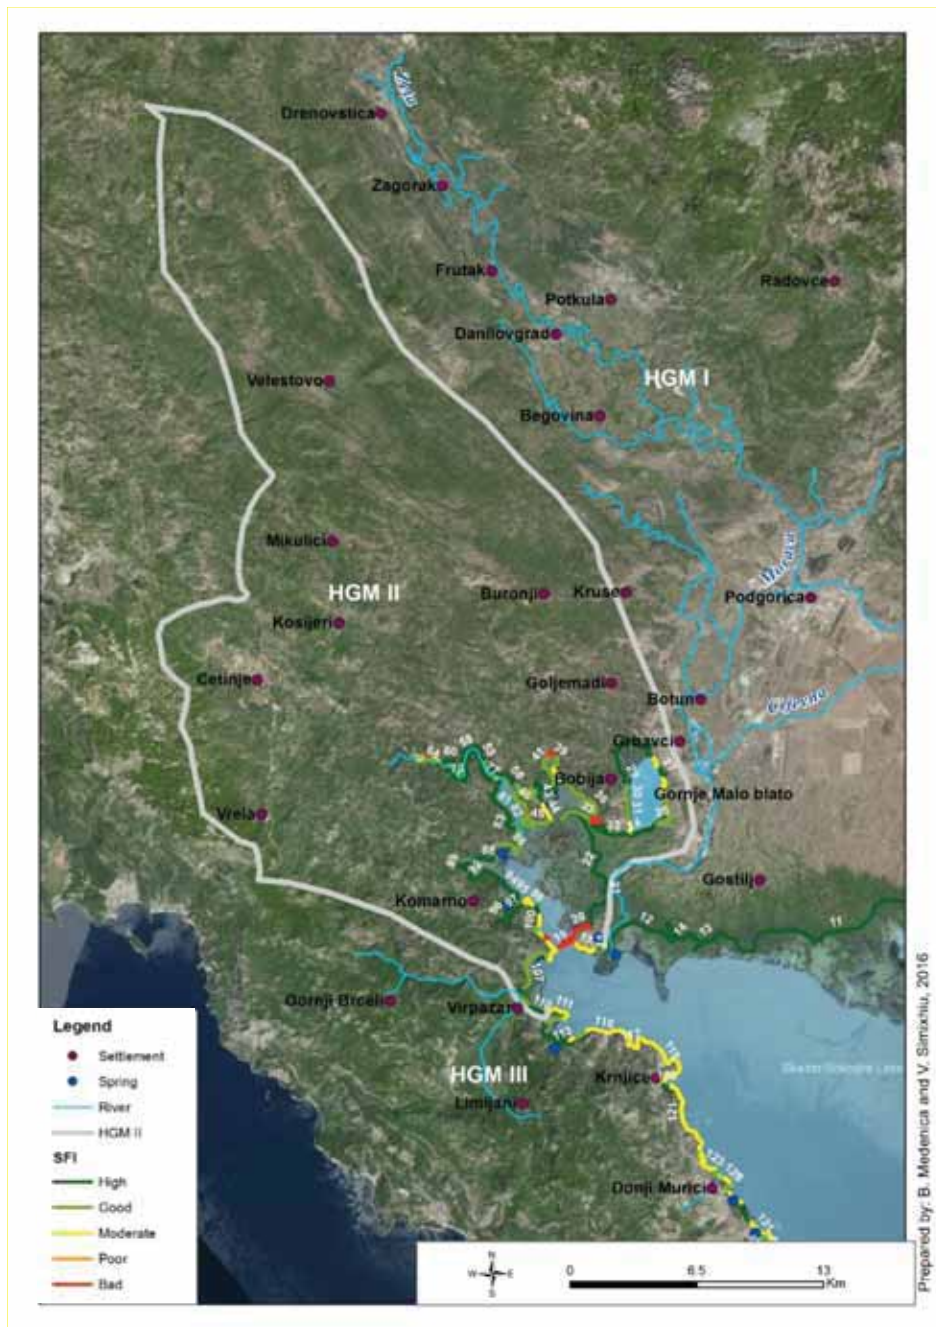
Zeta

Drenovstica

Zagorak

Frutak

Potkula

Radovce

Danilovgrad

HGM I

Velestovo

Begovina

Morača

Mikulici

HGM II

Buronji

Kruse

Podgorica

Kosijeri

Cetinje

Goljemadi

Botun

Cijevna

Grbavci

Bobija

Gornje Malo blato

Vrela

Gostilj

Komarno

11

12

14

13

Gornji Brceli

Virpazar

HGM III

Krnjice

Limljani

Skadar/Shkodra Lake

Donji Murici

Legend

Settlement

Spring

River

HGM II

SFI

High

Good

Moderate

Poor

Bad

N

W

E

S

0

6.5

13

Km

Prepared by: B. Mederica and V. Simixhiu, 2016